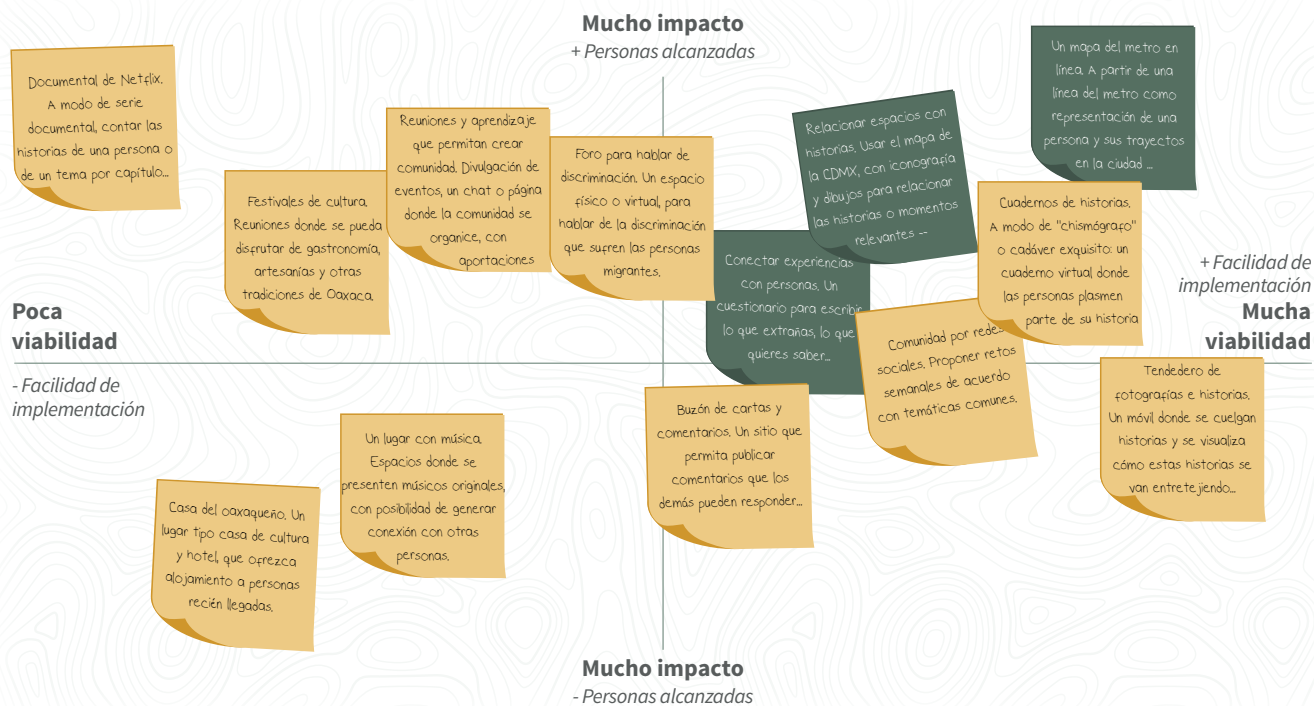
Mucho impacto
+ Personas alcanzadas

Documental de Netflix. A modo de serie documental, contar las historias de una persona o de un tema por capítulo...

Festivales de cultura. Reuniones donde se pueda disfrutar de gastronomía, artesanías y otras tradiciones de Oaxaca.

Reuniones y aprendizaje que permitan crear comunidad. Divulgación de eventos, un chat o página donde la comunidad se organice, con aportaciones

Foro para hablar de discriminación. Un espacio físico o virtual, para hablar de la discriminación que sufren las personas migrantes.

Relacionar espacios con historias. Usar el mapa de la CDMX, con iconografía y dibujos para relacionar las historias o momentos relevantes --

Un mapa del metro en línea. A partir de una línea del metro como representación de una persona y sus trayectos en la ciudad ...

Conectar experiencias con personas. Un cuestionario para escribir lo que extrañas, lo que quieres saber...

Cuadernos de historias. A modo de "chismógrafo" o cadáver exquisito: un cuaderno virtual donde las personas plasmen parte de su historia

+ Facilidad de implementación
Mucha viabilidad

Poca viabilidad
- Facilidad de implementación

Comunidad por redes sociales. Proponer retos semanales de acuerdo con temáticas comunes.

Tendedero de fotografías e historias. Un móvil donde se cuelgan historias y se visualiza cómo estas historias se van entretejiendo...

Un lugar con música. Espacios donde se presenten músicos originales, con posibilidad de generar conexión con otras personas.

Buzón de cartas y comentarios. Un sitio que permita publicar comentarios que los demás pueden responder...

Casa del oaxaqueño. Un lugar tipo casa de cultura y hotel, que ofrezca alojamiento a personas recién llegadas.

Mucho impacto
- Personas alcanzadas